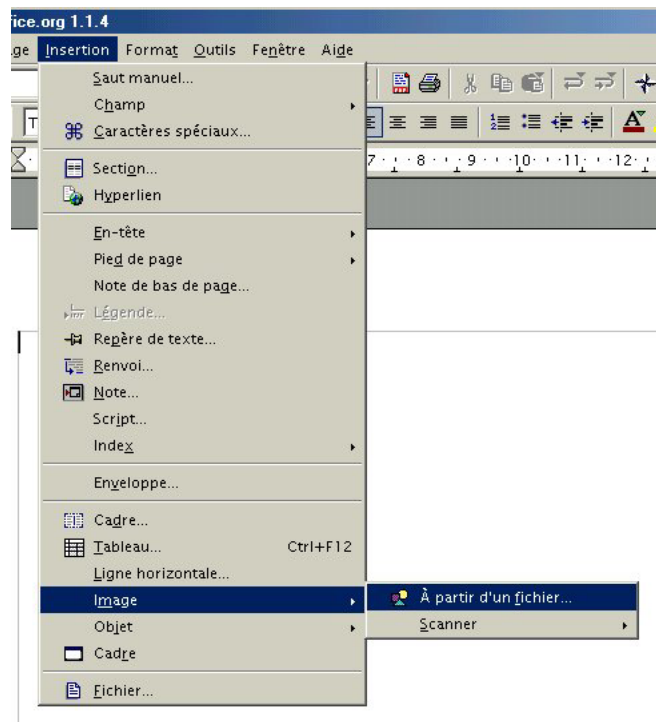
fice.org 1.1.4

ge Insertion Format Outils Fenêtre Aide

Saut manuel...
Champ
Caractères spéciaux...
Section...
Hyperlien
En-tête
Pied de page
Note de bas de page...
Légende...
Repère de texte...
Renvoi...
Note...
Script...
Index
Enveloppe...
Cadre...
Tableau... Ctrl+F12
Ligne horizontale...
Image
Objet
Cadre
Fichier...

À partir d'un fichier...
Scanner

7 · 8 · 9 · 10 · 11 · 12